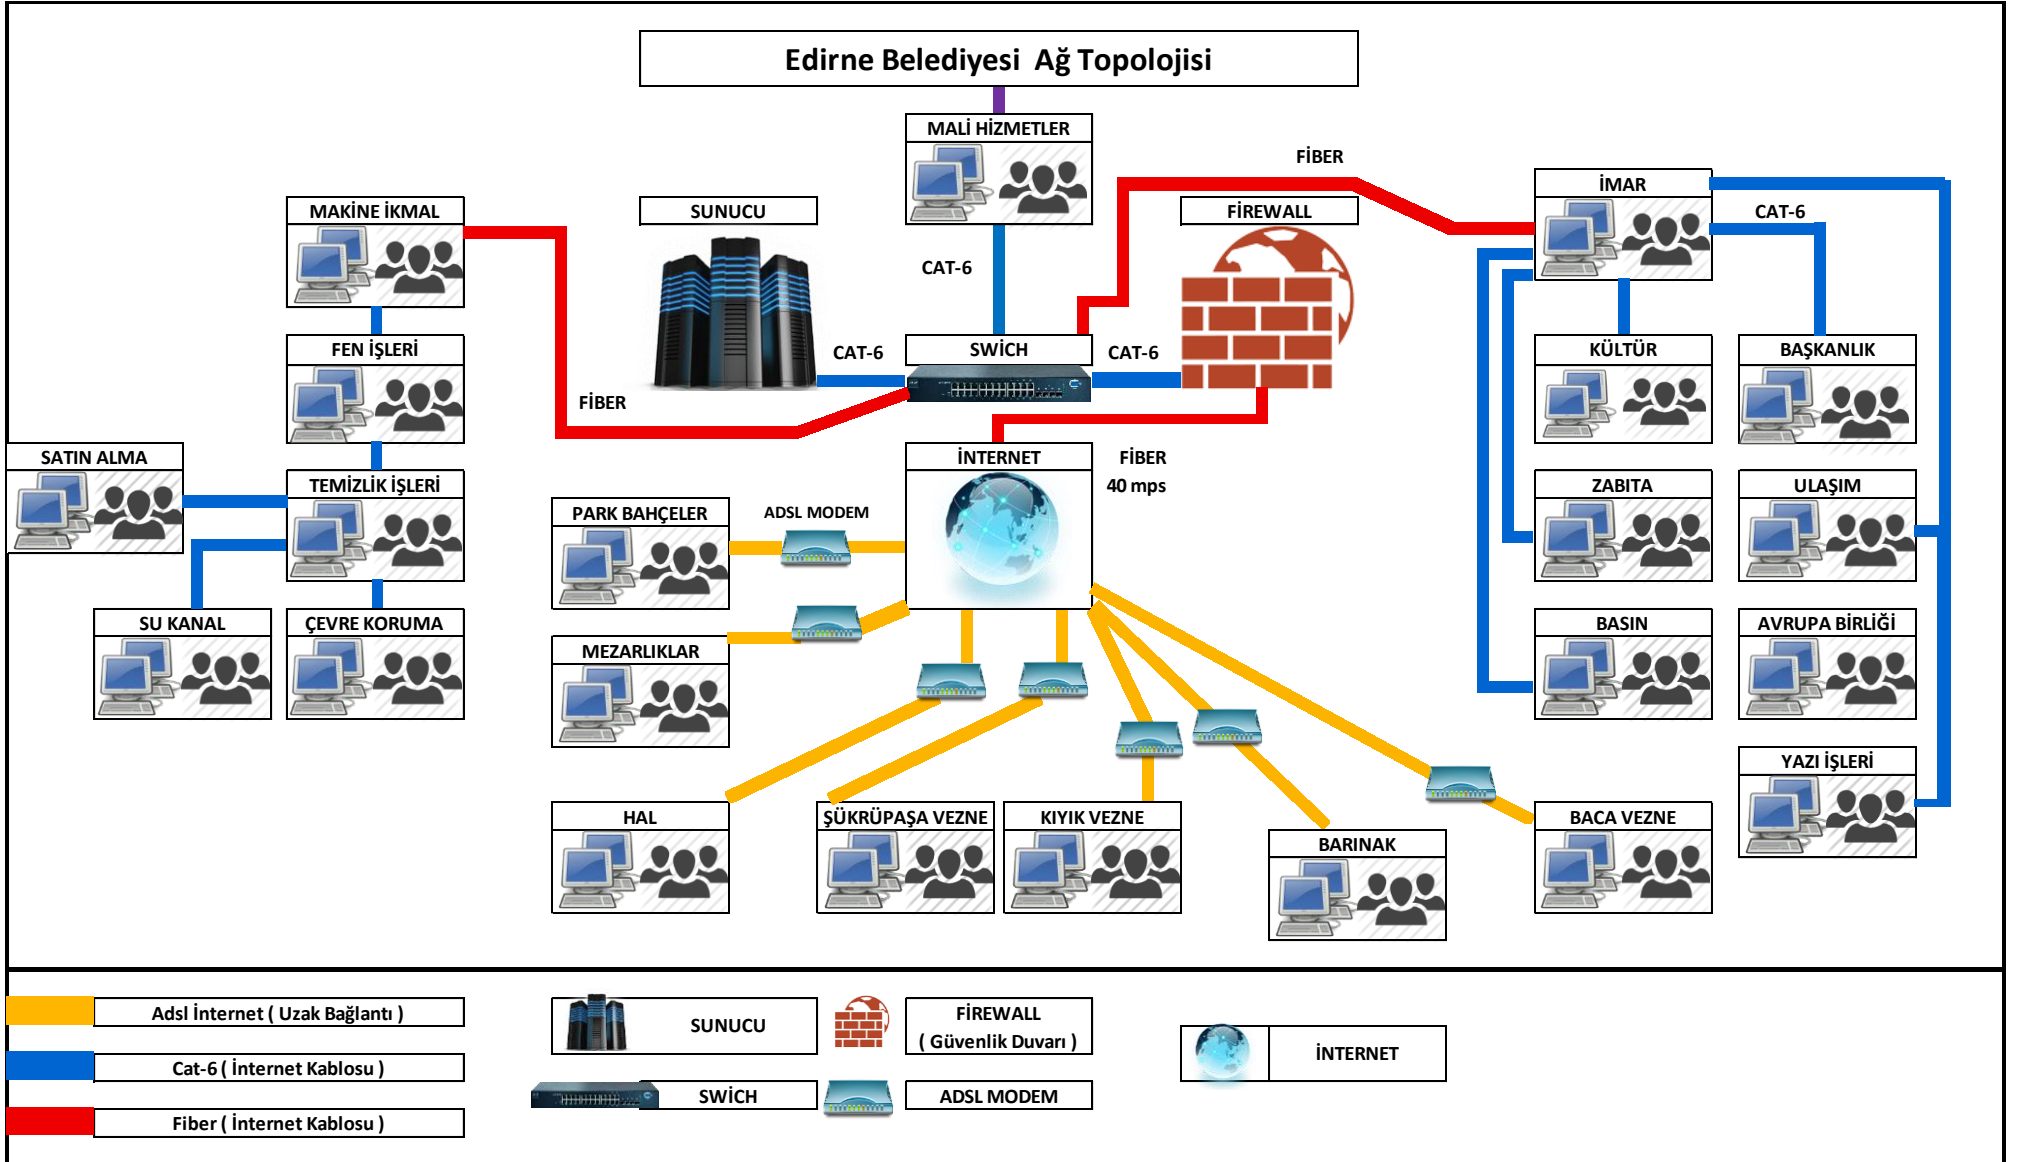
Edirne Belediyesi Ağ Topolojisi

MALİ HİZMETLER

FİBER

MAKİNE İKMAL

SUNUCU

FİREWALL

İMAR

CAT-6

CAT-6

FEN İŞLERİ

CAT-6

SWİCH

CAT-6

KÜLTÜR

BAŞKANLIK

FİBER

SATIN ALMA

TEMİZLİK İŞLERİ

İNTERNET

FİBER
40 mps

ZABITA

ULAŞIM

PARK BAHÇELER

ADSL MODEM

SU KANAL

ÇEVRE KORUMA

MEZARLIKLAR

BASIN

AVRUPA BİRLİĞİ

YAZI İŞLERİ

HAL

ŞÜKRÜPAŞA VEZNE

KIYIK VEZNE

BARINAK

BACA VEZNE

Adsl İnternet ( Uzak Bağlantı )

Cat-6 ( İnternet Kablosu )

Fiber ( İnternet Kablosu )

SUNUCU

FİREWALL
( Güvenlik Duvarı )

İNTERNET

SWİCH

ADSL MODEM